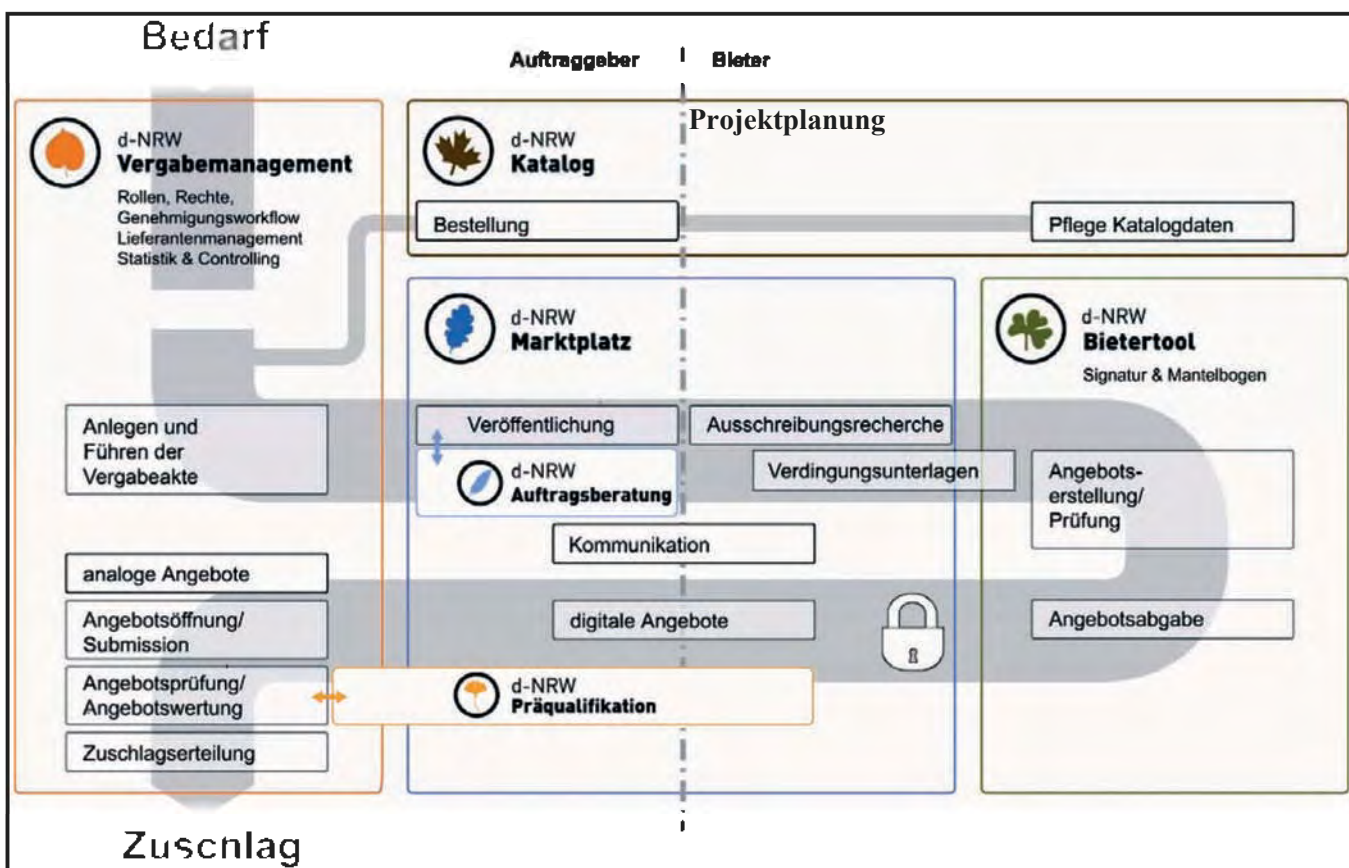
Bedarf

Auftraggeber

Bieter

d-NRW
Vergabemanagement
Rollen, Rechte, Genehmigungsworkflow
Lieferantenmanagement
Statistik & Controlling

Projektplanung

d-NRW
Katalog

Bestellung

Pflege Katalogdaten

d-NRW
Marktplatz

d-NRW
Bietertool
Signatur & Mantelbogen

Anlegen und Führen der Vergabeakte

Veröffentlichung

Ausschreibungsrecherche

d-NRW
Auftragsberatung

Verdingungsunterlagen

Angebotserstellung/ Prüfung

Kommunikation

analoge Angebote

Angebotsöffnung/ Submission

digitale Angebote

Angebotsabgabe

Angebotsprüfung/ Angebotswertung

d-NRW
Präqualifikation

Zuschlagserteilung

Zuscnlag